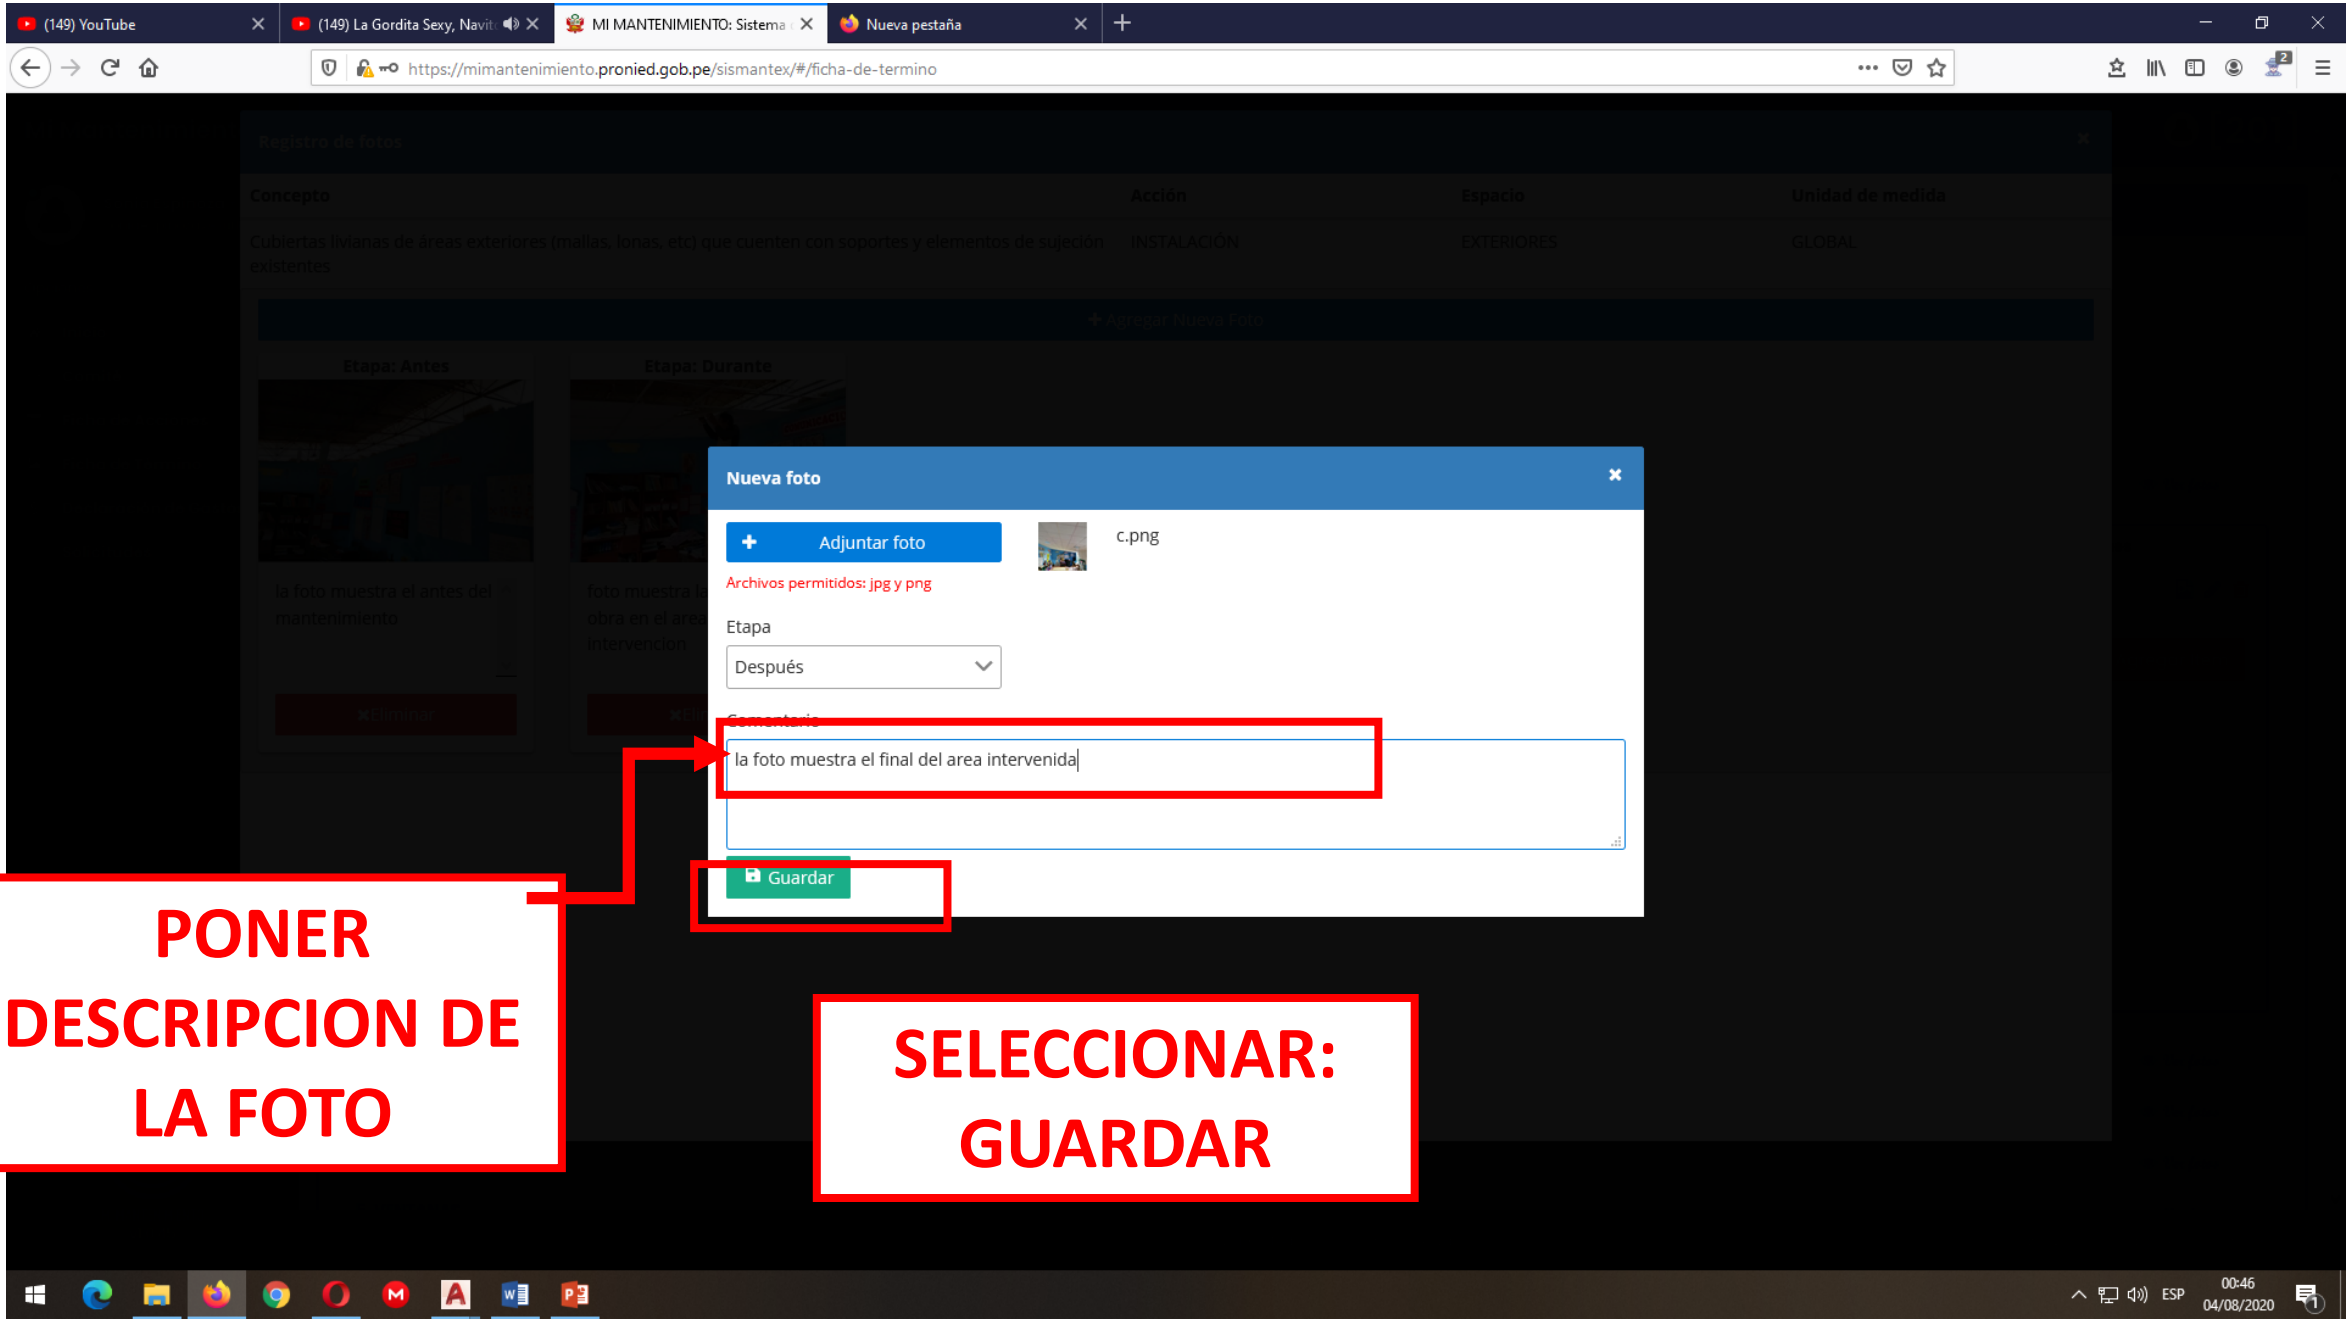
(149) YouTube
(149) La Gordita Sexy, Navit
MI MANTENIMIENTO: Sistema
Nueva pestaña

https://mimantenimiento.pronied.gob.pe/sismantex/#/ficha-de-termino

Registro de fotos

| Concepto | Acción | Espacio | Unidad de medida |
|---|---|---|---|
| Cubiertas (Mantas de areas exteriores (mallas, lonas, etc) que cuenten con soportes y elementos de sujeción existentes | INSTALACION | EXTERIORES | GLOBAL |

+ Agregar Nueva Foto

Etapa: Antes
la foto muestra el antes del mantenimiento
Eliminar

Etapa: Durante
foto muestra la obra en el area intervencion

Nueva foto

Adjuntar foto
c.png
Archivos permitidos: jpg y png

Etapa
Después

Comentario
la foto muestra el final del area intervenida

Guardar

PONER DESCRIPCION DE LA FOTO

SELECCIONAR: GUARDAR

ESP
00:46
04/08/2020